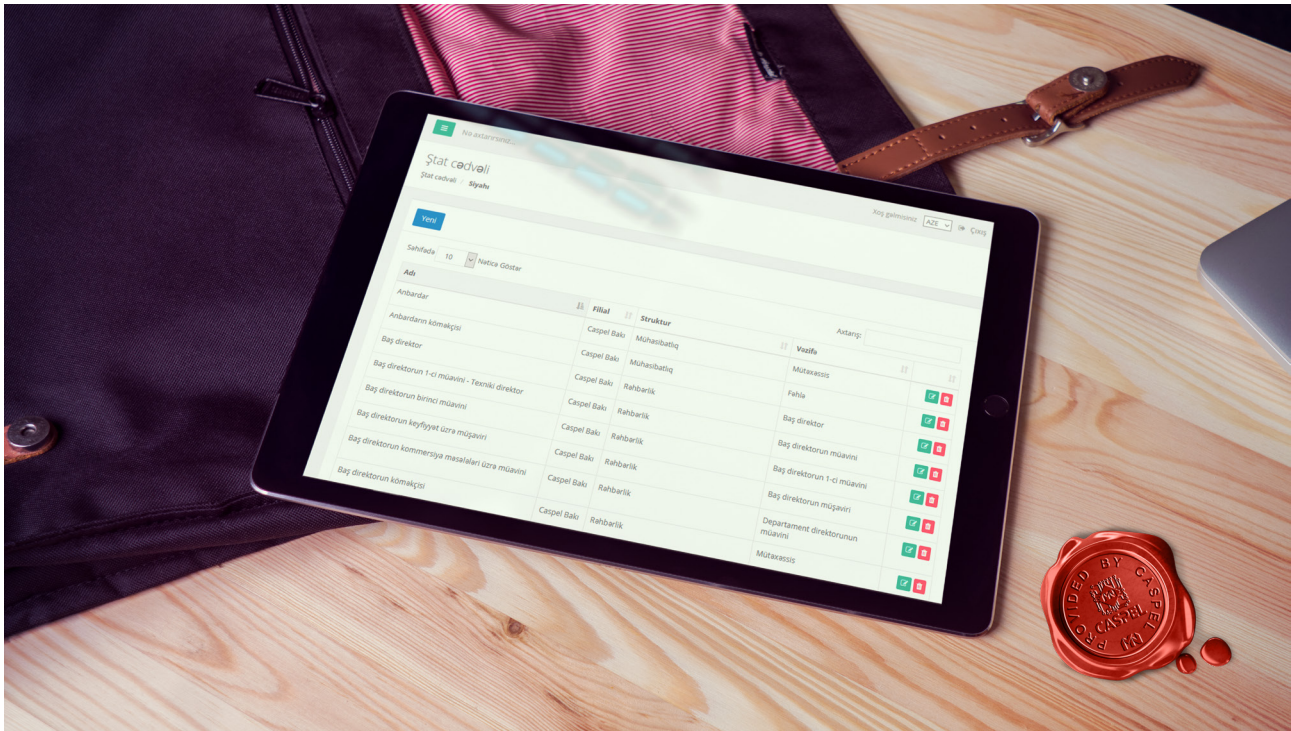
Nə axtarırsınız...

Ştat cədvəli

Ştat cədvəli / Siyahı

Xoş gəlmisiniz AZE Çıxış

Yeni

Səhifədə 10 Nəticə Göstər

Axtarış:

| Adı | Filial | Struktur | Vəzifə | |
|---|---|---|---|---|
| Anbardar | Caspel Bakı | Mühasibatlıq | Mütəxəssis | |
| Anbardarın köməkçisi | Caspel Bakı | Mühasibatlıq | Fəhlə | |
| Baş direktor | Caspel Bakı | Rəhbərlik | Baş direktor | |
| Baş direktorun 1-ci müavini - Texniki direktor | Caspel Bakı | Rəhbərlik | Baş direktorun müavini | |
| Baş direktorun birinci müavini | Caspel Bakı | Rəhbərlik | Baş direktorun 1-ci müavini | |
| Baş direktorun keyfiyyət üzrə müşaviri | Caspel Bakı | Rəhbərlik | Baş direktorun müşaviri | |
| Baş direktorun kommersiya məsələləri üzrə müavini | Caspel Bakı | Rəhbərlik | Departament direktorunun müavini | |
| Baş direktorun köməkçisi | Caspel Bakı | Rəhbərlik | Mütəxəssis | |

PROVIDED BY CASPEL
CASPEL